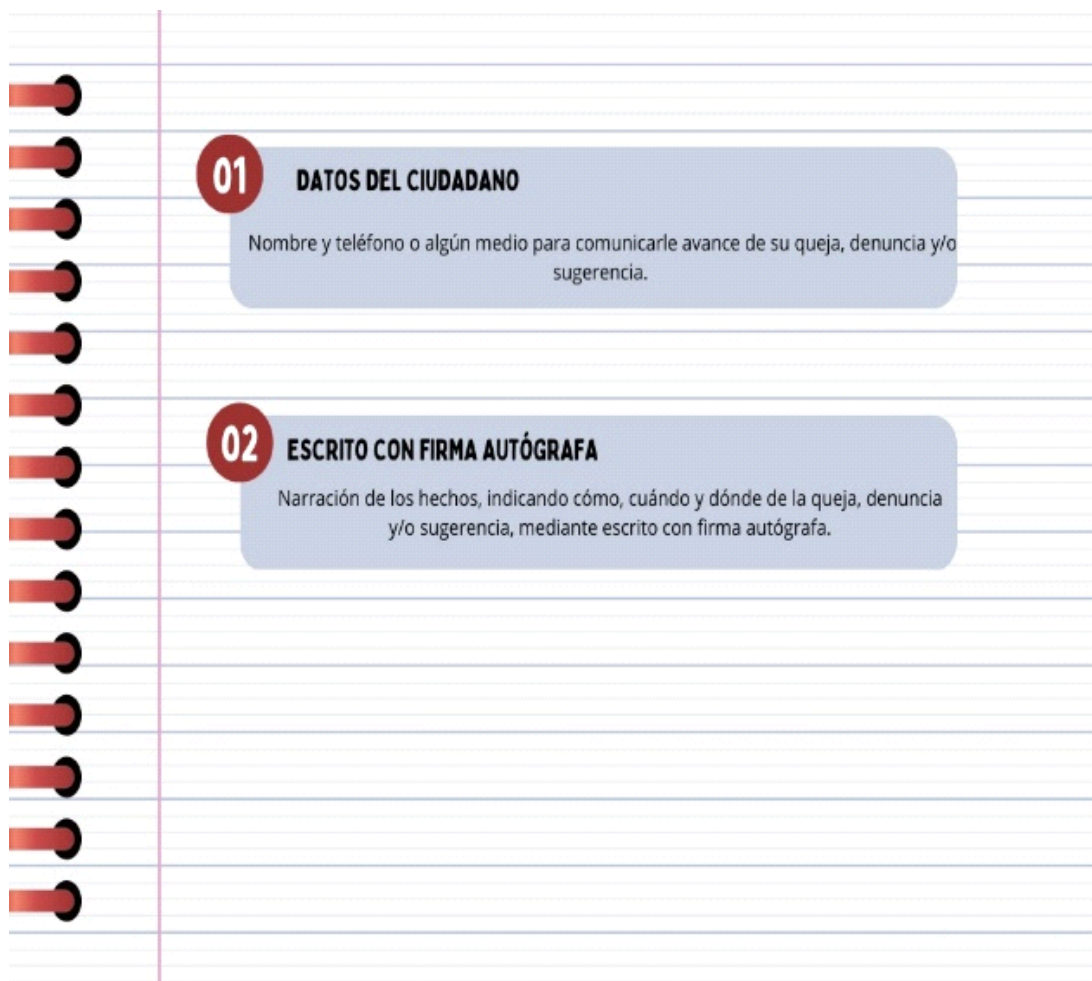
01

DATOS DEL CIUDADANO

Nombre y teléfono o algún medio para comunicarle avance de su queja, denuncia y/o sugerencia.

02

ESCRITO CON FIRMA AUTÓGRAFA

Narración de los hechos, indicando cómo, cuándo y dónde de la queja, denuncia y/o sugerencia, mediante escrito con firma autógrafa.